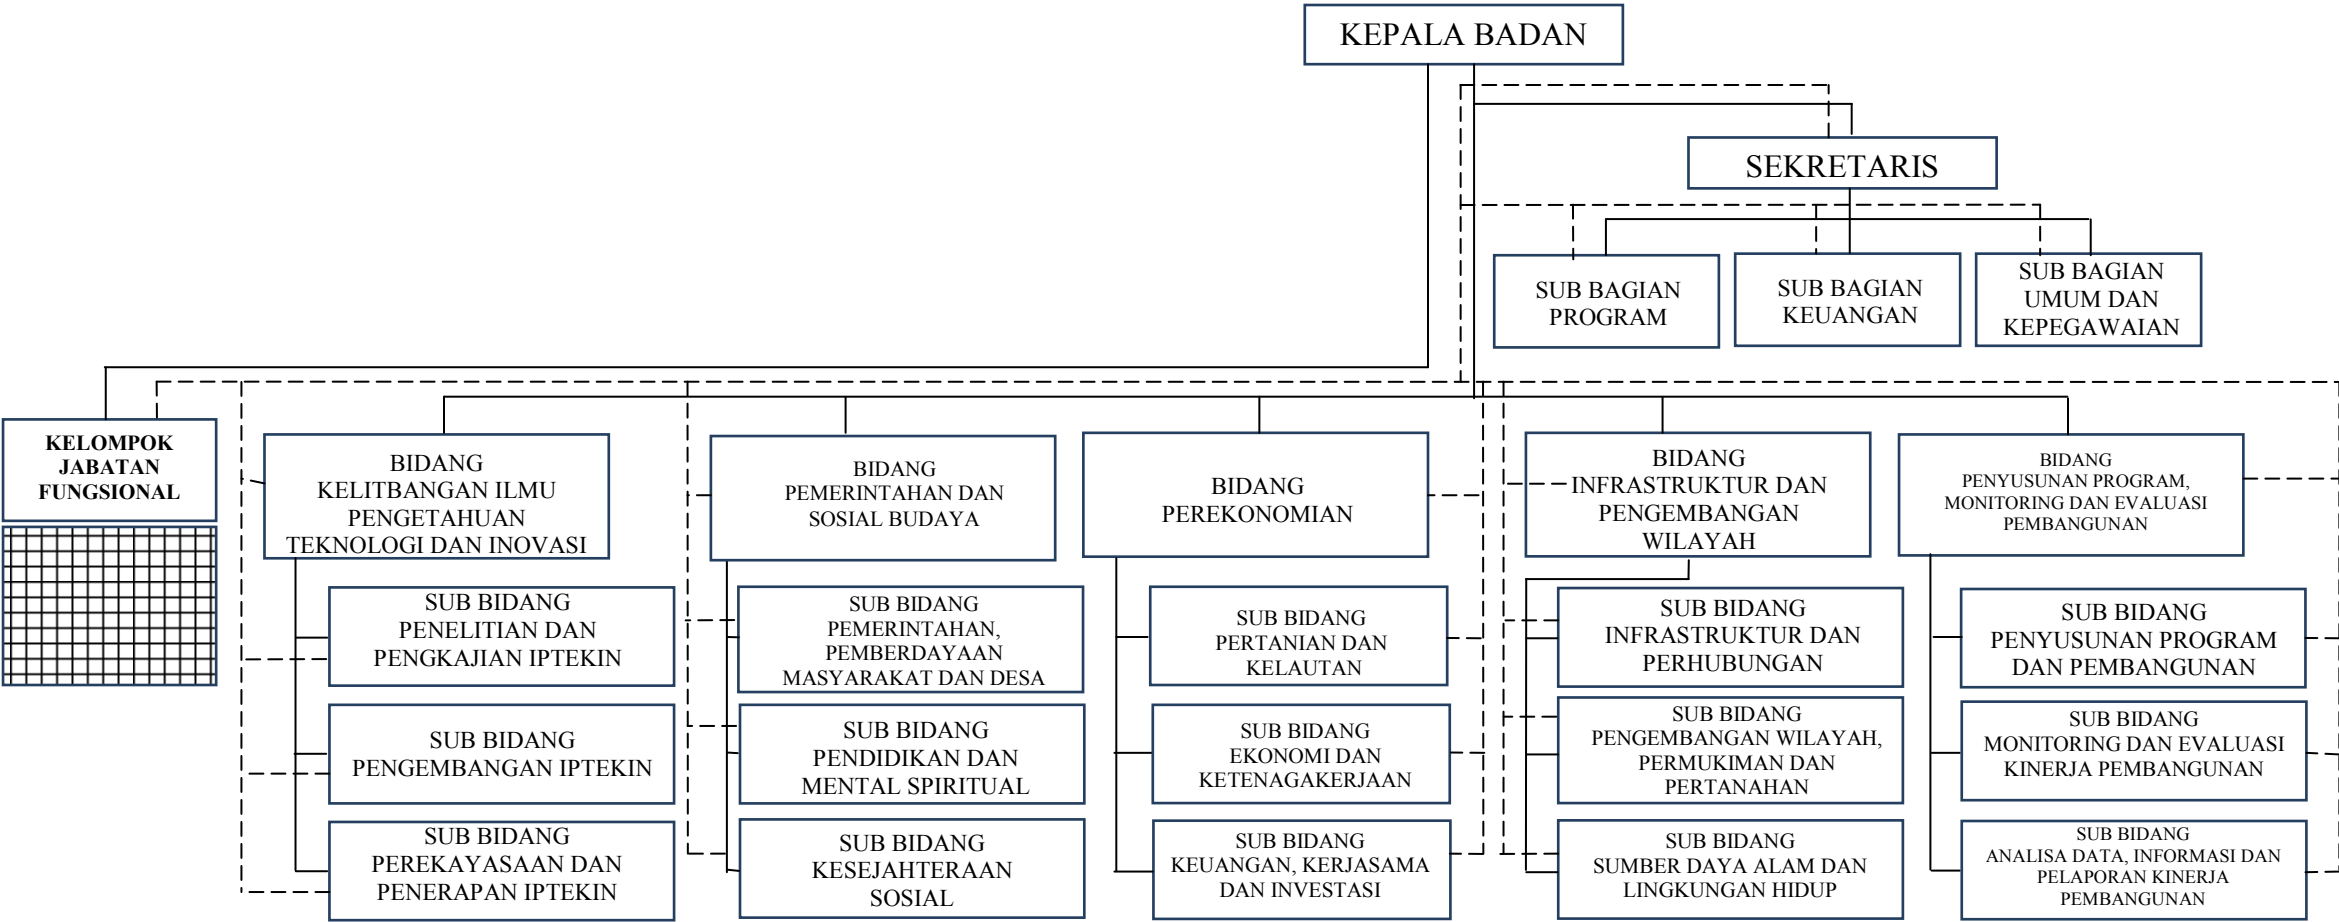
KEPALA BADAN

SEKRETARIS

SUB BAGIAN PROGRAM

SUB BAGIAN KEUANGAN

SUB BAGIAN UMUM DAN KEPEGAWAIAN

KELOMPOK JABATAN FUNGSIONAL

BIDANG KELITBANGAN ILMU PENGETAHUAN TEKNOLOGI DAN INOVASI

SUB BIDANG PENELITIAN DAN PENGKAJIAN IPTEKIN

SUB BIDANG PENGEMBANGAN IPTEKIN

SUB BIDANG PEREKAYASAAN DAN PENERAPAN IPTEKIN

BIDANG PEMERINTAHAN DAN SOSIAL BUDAYA

SUB BIDANG PEMERINTAHAN, PEMBERDAYAAN MASYARAKAT DAN DESA

SUB BIDANG PENDIDIKAN DAN MENTAL SPIRITUAL

SUB BIDANG KESEJAHTERAAN SOSIAL

BIDANG PEREKONOMIAN

SUB BIDANG PERTANIAN DAN KELAUTAN

SUB BIDANG EKONOMI DAN KETENAGAKERJAAN

SUB BIDANG KEUANGAN, KERJASAMA DAN INVESTASI

BIDANG INFRASTRUKTUR DAN PENGEMBANGAN WILAYAH

SUB BIDANG INFRASTRUKTUR DAN PERHUBUNGAN

SUB BIDANG PENGEMBANGAN WILAYAH, PERMUKIMAN DAN PERTANAHAN

SUB BIDANG SUMBER DAYA ALAM DAN LINGKUNGAN HIDUP

BIDANG PENYUSUNAN PROGRAM, MONITORING DAN EVALUASI PEMBANGUNAN

SUB BIDANG PENYUSUNAN PROGRAM DAN PEMBANGUNAN

SUB BIDANG MONITORING DAN EVALUASI KINERJA PEMBANGUNAN

SUB BIDANG ANALISA DATA, INFORMASI DAN PELAPORAN KINERJA PEMBANGUNAN